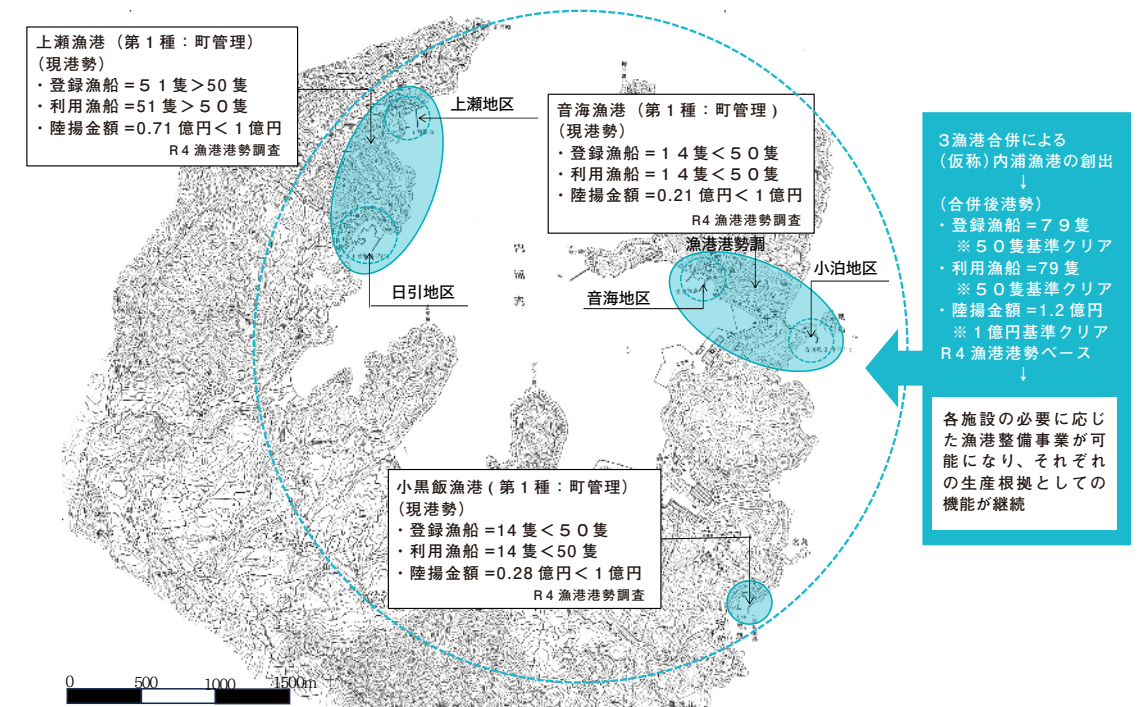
上瀬漁港（第１種：町管理）
（現港勢）
・登録漁船＝５１隻＞50 隻
・利用漁船＝51 隻＞５０隻
・陸揚金額＝0.71 億円＜１億円
R４漁港港勢調査

上瀬地区

音海漁港（第１種：町管理）
（現港勢）
・登録漁船＝１４隻＜５０隻
・利用漁船＝１４隻＜５０隻
・陸揚金額＝0.21 億円＜１億円
R４漁港港勢調査

３漁港合併による
（仮称）内浦漁港の創出
↓
（合併後港勢）
・登録漁船＝７９隻
※５０隻基準クリア
・利用漁船＝79 隻
※５０隻基準クリア
・陸揚金額＝1.2 億円
※１億円基準クリア
R４漁港港勢ベース
↓

各施設の必要に応じた漁港整備事業が可能になり、それぞれの生産根拠としての機能が継続

漁港港勢調

小泊地区

音海地区

日引地区

小黒飯漁港（第１種：町管理）
（現港勢）
・登録漁船＝14 隻＜５０隻
・利用漁船＝14 隻＜50 隻
・陸揚金額＝0.28 億円＜１億円
R４漁港港勢調査

0 500 1000 1500m